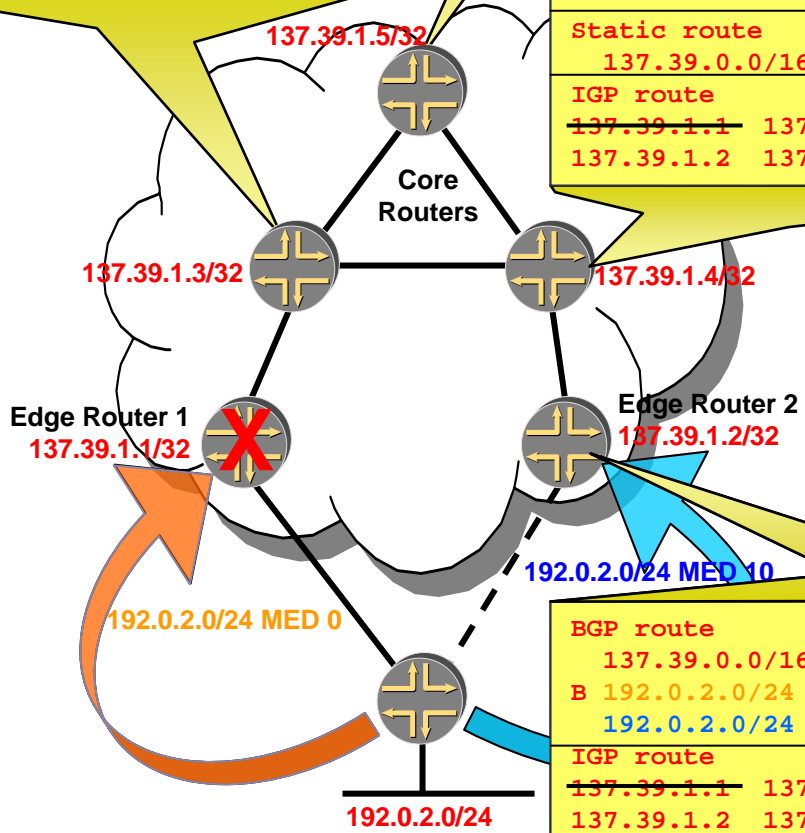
137.39.1.5/32

Static route
137.39.0.0/16

IGP route
~~137.39.1.1~~ 137
137.39.1.2 137

Core Routers

137.39.1.3/32

137.39.1.4/32

Edge Router 1
137.39.1.1/32

Edge Router 2
137.39.1.2/32

192.0.2.0/24 MED 10

192.0.2.0/24 MED 0

BGP route
137.39.0.0/16
B 192.0.2.0/24
192.0.2.0/24

IGP route
~~137.39.1.1~~ 137
137.39.1.2 137

192.0.2.0/24